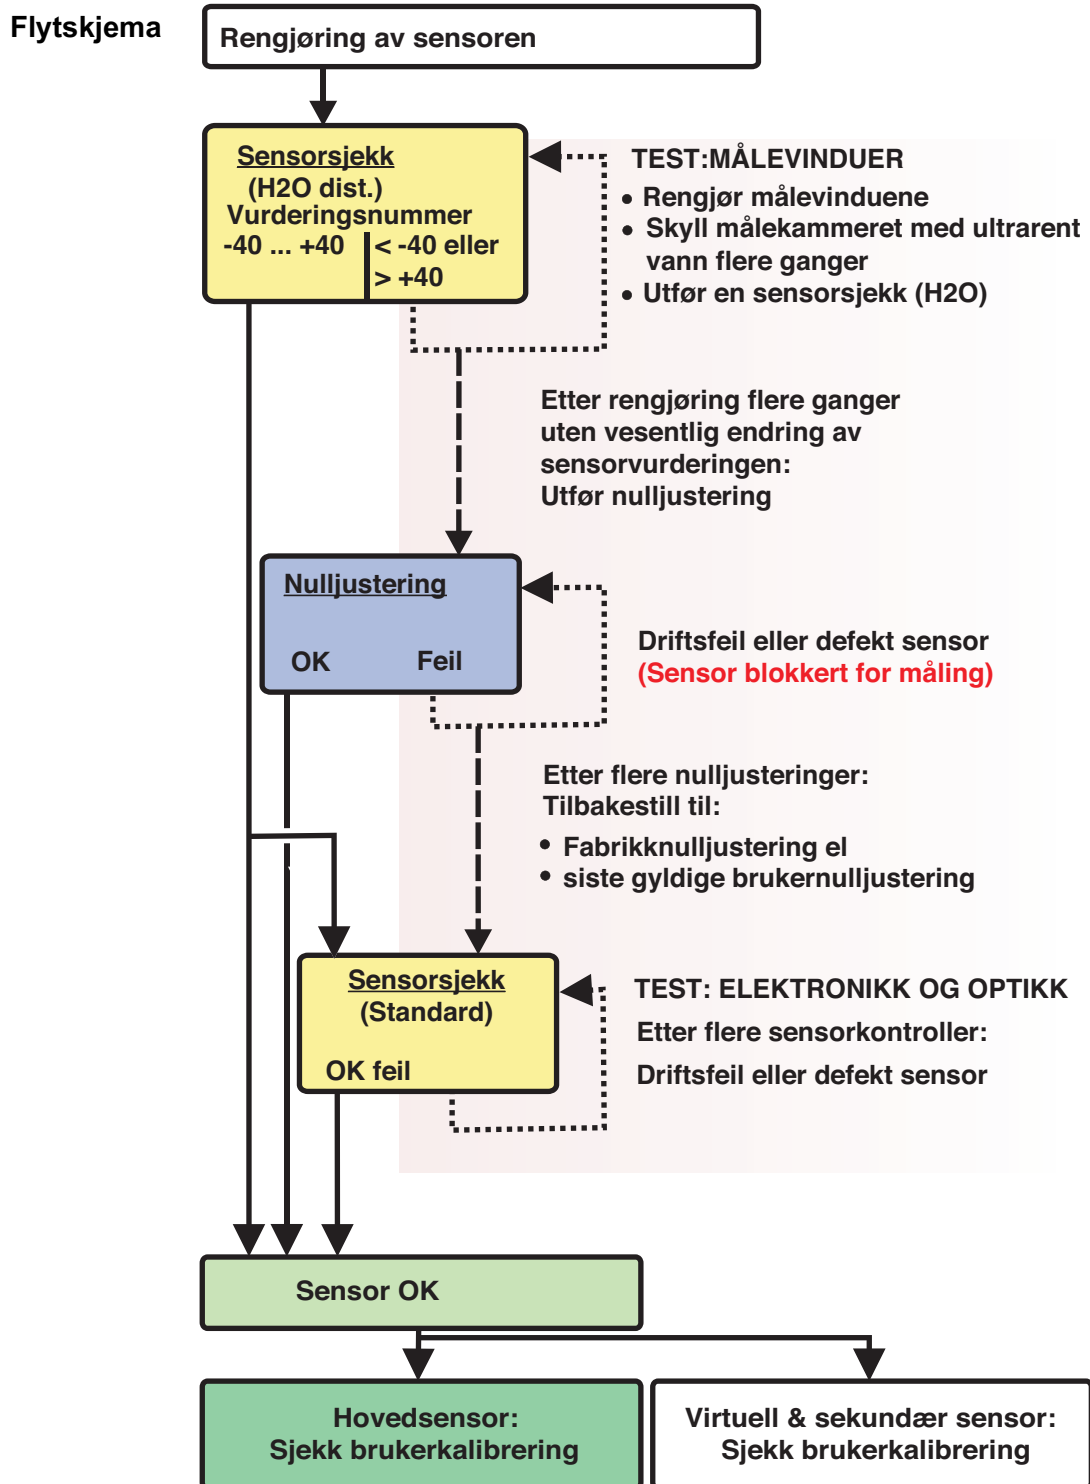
Flytskjema

Rengjøring av sensoren

Sensorsjekk
(H2O dist.)
Vurderingsnummer
-40 ... +40 | < -40 eller > +40

TEST:MÅLEVINDUER
• Rengjør målevinduene
• Skyll målekammeret med ultrarent vann flere ganger
• Utfør en sensorsjekk (H2O)

Etter rengjøring flere ganger uten vesentlig endring av sensorvurderingen:
Utfør nulljustering

Nulljustering
OK Feil

Driftsfeil eller defekt sensor
(Sensor blokkert for måling)

Etter flere nulljusteringer:
Tilbakestill til:
• Fabrikknulljustering el
• siste gyldige brukernulljustering

Sensorsjekk
(Standard)
OK feil

TEST: ELEKTRONIKK OG OPTIKK
Etter flere sensorkontroller:
Driftsfeil eller defekt sensor

Sensor OK

Hovedsensor:
Sjekk brukerkalibrering

Virtuell & sekundær sensor:
Sjekk brukerkalibrering